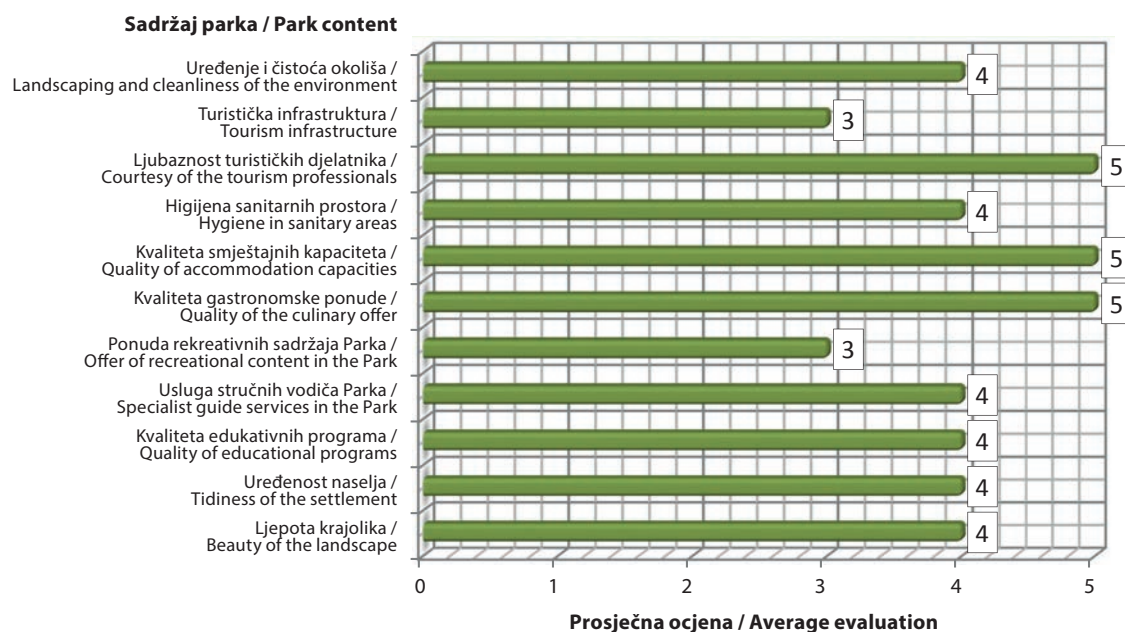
Sadržaj parka / Park content

Uređenje i čistoća okoliša / Landscaping and cleanliness of the environment
4

Turistička infrastruktura / Tourism infrastructure
3

Ljubaznost turističkih djelatnika / Courtesy of the tourism professionals
5

Higijena sanitarnih prostora / Hygiene in sanitary areas
4

Kvaliteta smještajnih kapaciteta / Quality of accommodation capacities
5

Kvaliteta gastronomske ponude / Quality of the culinary offer
5

Ponuda rekreativnih sadržaja Parka / Offer of recreational content in the Park
3

Usluga stručnih vodiča Parka / Specialist guide services in the Park
4

Kvaliteta edukativnih programa / Quality of educational programs
4

Uređenost naselja / Tidiness of the settlement
4

Ljepota krajolika / Beauty of the landscape
4

0 1 2 3 4 5

Prosječna ocjena / Average evaluation